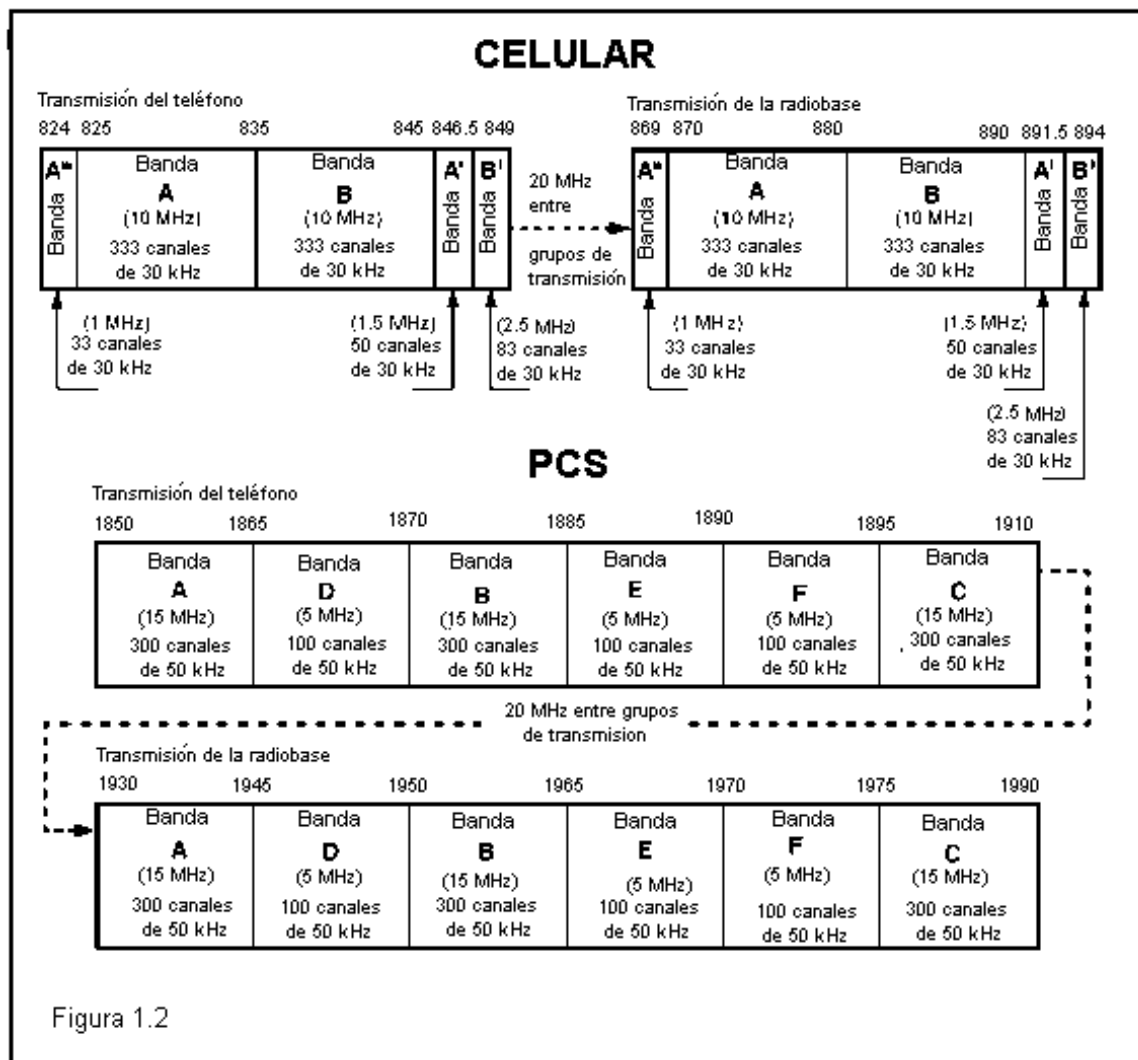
CELULAR

Transmisión del teléfono

824 825 835 845 846.5 849

A" Banda

Banda A (10 MHz) 333 canales de 30 kHz

Banda B (10 MHz) 333 canales de 30 kHz

A' Banda

B' Banda

20 MHz entre grupos de transmisión

(1 MHz) 33 canales de 30 kHz

(1.5 MHz) 50 canales de 30 kHz

(2.5 MHz) 83 canales de 30 kHz

Transmisión de la radiobase

869 870 880 890 891.5 894

A" Banda

Banda A (10 MHz) 333 canales de 30 kHz

Banda B (10 MHz) 333 canales de 30 kHz

A' Banda

B' Banda

(1 MHz) 33 canales de 30 kHz

(1.5 MHz) 50 canales de 30 kHz

(2.5 MHz) 83 canales de 30 kHz

PCS

Transmisión del teléfono

1850 1865 1870 1885 1890 1895 1910

| Banda A (15 MHz) 300 canales de 50 kHz | Banda D (5 MHz) 100 canales de 50 kHz | Banda B (15 MHz) 300 canales de 50 kHz | Banda E (5 MHz) 100 canales de 50 kHz | Banda F (5 MHz) 100 canales de 50 kHz | Banda C (15 MHz) 300 canales de 50 kHz |
|---|---|---|---|---|---|

20 MHz entre grupos de transmision

Transmisión de la radiobase

1930 1945 1950 1965 1970 1975 1990

| Banda A (15 MHz) 300 canales de 50 kHz | Banda D (5 MHz) 100 canales de 50 kHz | Banda B (15 MHz) 300 canales de 50 kHz | Banda E (5 MHz) 100 canales de 50 kHz | Banda F (5 MHz) 100 canales de 50 kHz | Banda C (15 MHz) 300 canales de 50 kHz |
|---|---|---|---|---|---|

Figura 1.2